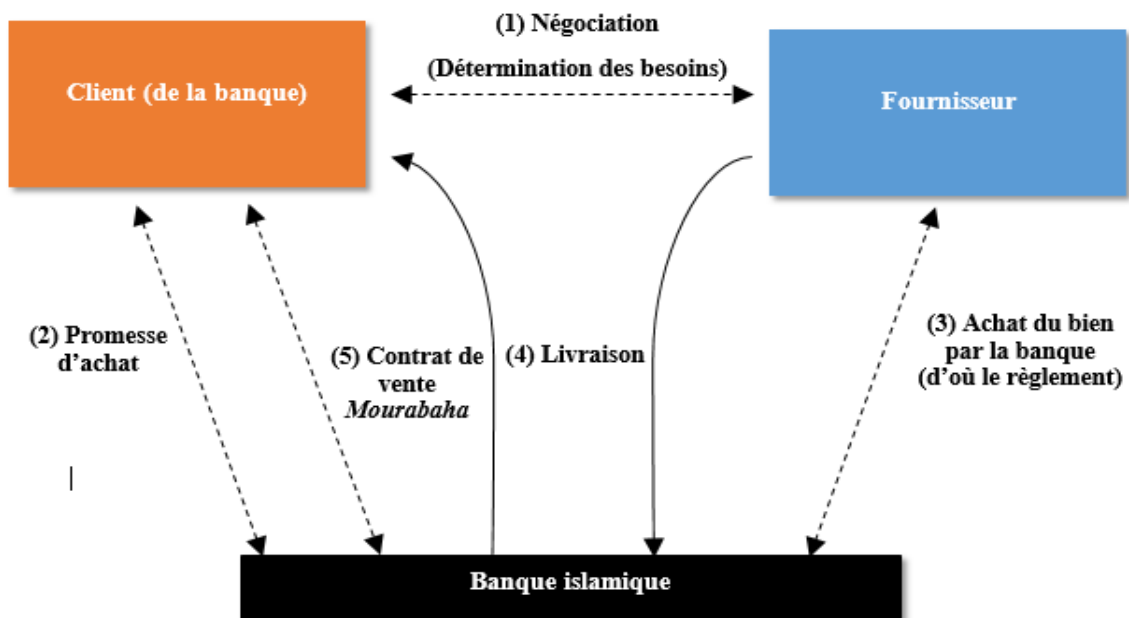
(1) Négociation

(Détermination des besoins)

Client (de la banque)

Fournisseur

(2) Promesse d'achat

(5) Contrat de vente *Mourabaha*

(4) Livraison

(3) Achat du bien par la banque (d'où le règlement)

Banque islamique